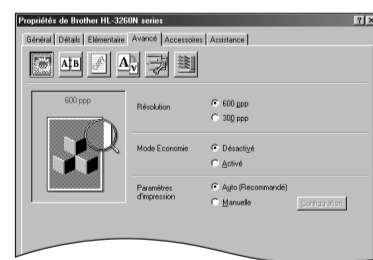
Propriétés de Brother HL-3260N series

Général | Détails | Elémentaire | Avancé | Accessoires | Assistance

600 ppp

Résolution
600 ppp
300 ppp

Mode Economie
Désactivé
Activé

Paramètres d'impression
Auto (Recommandé)
Manuelle
Configuration